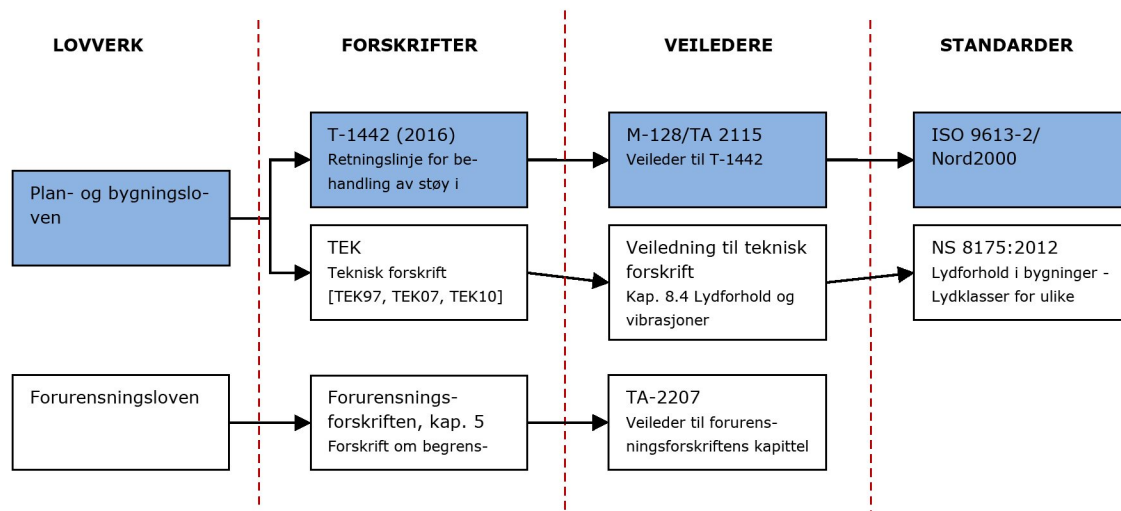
LOVVERK

FORSKRIFTER

VEILEDERE

STANDARDER

Plan- og bygningsloven

T-1442 (2016)
Retningslinje for behandling av støy i

M-128/TA 2115
Veileder til T-1442

ISO 9613-2/
Nord2000

TEK
Teknisk forskrift
[TEK97, TEK07, TEK10]

Veiledning til teknisk forskrift
Kap. 8.4 Lydforhold og vibrasjoner

NS 8175:2012
Lydforhold i bygninger - Lydklasser for ulike

Forurensningsloven

Forurensningsforskriften, kap. 5
Forskrift om begrens-

TA-2207
Veileder til forurensningsforskriftens kapittel